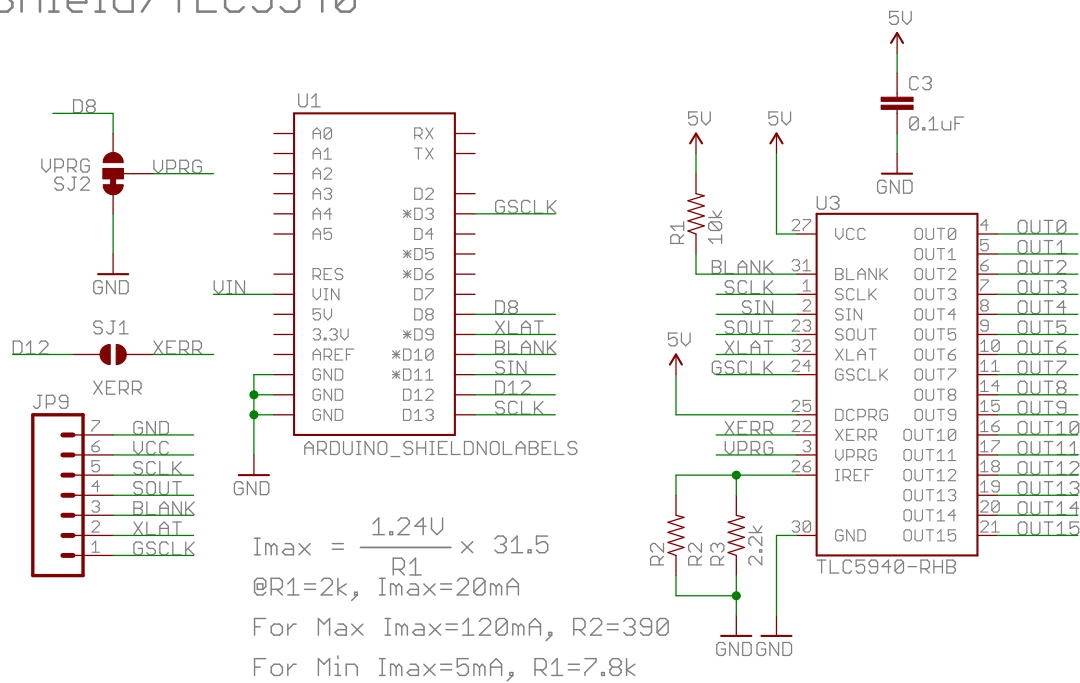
Shield/TLC5940

5V
C3
0.1uF
GND

D8
VPRG
SJ2
VPRG
GND

U1
A0
A1
A2
A3
A4
A5
RES
VIN
5V
3.3V
AREF
GND
GND
GND
RX
TX
D2
*D3
D4
*D5
*D6
D7
D8
*D9
*D10
*D11
D12
D13
ARDUINO_SHIELDNOLABELS
GSCLK
VIN
D8
XLAT
BLANK
SIN
D12
SCLK
GND

D12
SJ1
XERR
XERR

JP9
7 GND
6 VCC
5 SCLK
4 SOUT
3 BLANK
2 XLAT
1 GSCLK

5V
R1
10k
5V
BLANK
SCLK
SIN
SOUT
XLAT
GSCLK
5V
XERR
VPRG
R2
R2
R3
2.2k
GNDGND

U3
27 VCC
31 BLANK
1 SCLK
2 SIN
23 SOUT
32 XLAT
24 GSCLK
25 DCPRG
22 XERR
3 VPRG
26 IREF
30 GND
TLC5940-RHB
OUT0 4 OUT0
OUT1 5 OUT1
OUT2 6 OUT2
OUT3 7 OUT3
OUT4 8 OUT4
OUT5 9 OUT5
OUT6 10 OUT6
OUT7 11 OUT7
OUT8 14 OUT8
OUT9 15 OUT9
OUT10 16 OUT10
OUT11 17 OUT11
OUT12 18 OUT12
OUT13 19 OUT13
OUT14 20 OUT14
OUT15 21 OUT15

Imax = $\frac{1.24V}{R1}$ × 31.5
@R1=2k, Imax=20mA
For Max Imax=120mA, R2=390
For Min Imax=5mA, R1=7.8k